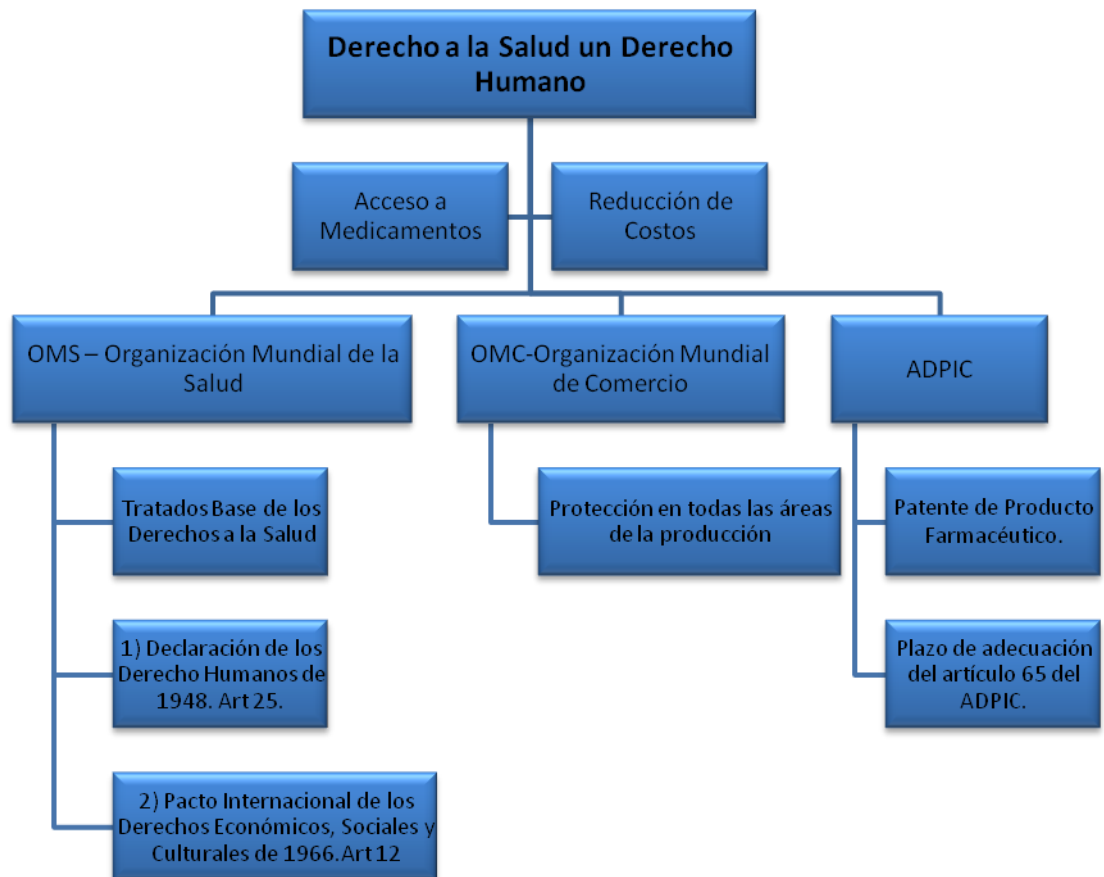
Derecho a la Salud un Derecho Humano

Acceso a Medicamentos

Reducción de Costos

OMS – Organización Mundial de la Salud

OMC-Organización Mundial de Comercio

ADPIC

Tratados Base de los Derechos a la Salud

1) Declaración de los Derecho Humanos de 1948. Art 25.

2) Pacto Internacional de los Derechos Económicos, Sociales y Culturales de 1966.Art 12

Protección en todas las áreas de la producción

Patente de Producto Farmacéutico.

Plazo de adecuación del artículo 65 del ADPIC.